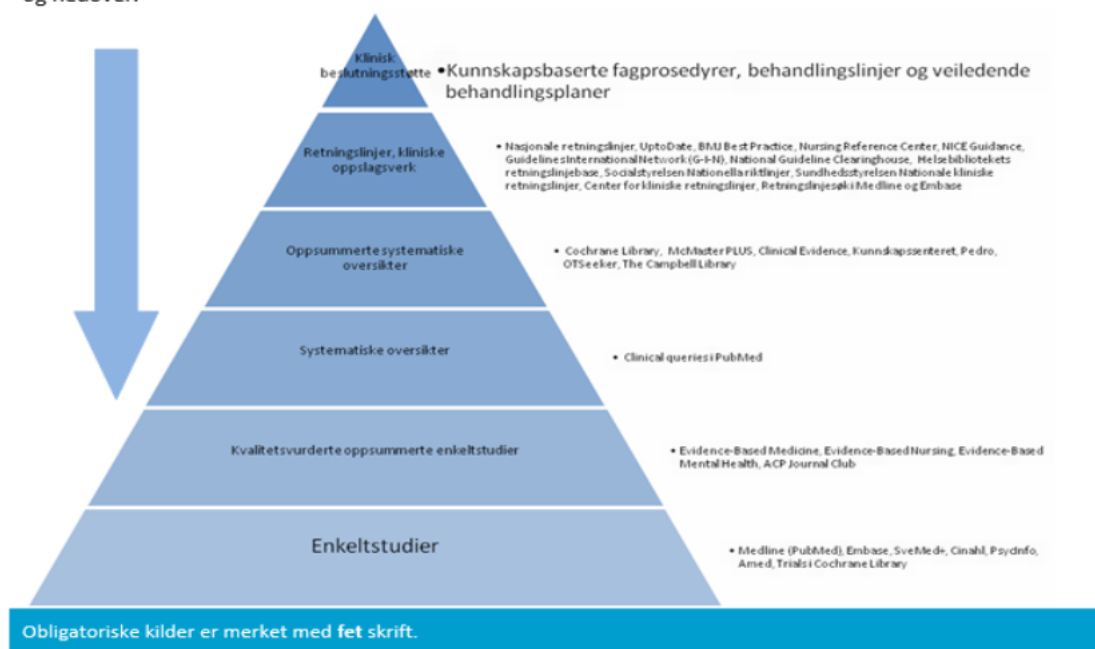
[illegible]

Klinisk beslutningsstøtte

• Kunnskapsbaserte fagprosedyrer, behandlingslinjer og veiledende behandlingsplaner

Retningslinjer, kliniske oppslagsverk

• Nasjonale retningslinjer, UptoDate, BMJ Best Practice, Nursing Reference Center, NICE Guidance, Guidelines International Network (G-I-N), National Guideline Clearinghouse, Helsebibliotekets retningslinjebase, Socialstyrelsen Nationella riktlinjer, Sundhedsstyrelsen Nationale kliniske retningslinjer, Center for kliniske retningslinjer, Retningslinjesøk i Medline og Embase

Oppsummerte systematiske oversikter

• Cochrane Library, McMaster PLUS, Clinical Evidence, Kunnskapssenteret, Pedro, OTSeeker, The Campbell Library

Systematiske oversikter

• Clinical queries i PubMed

Kvalitetsvurderte oppsummerte enkeltstudier

• Evidence-Based Medicine, Evidence-Based Nursing, Evidence-Based Mental Health, ACP Journal Club

Enkeltstudier

• Medline (PubMed), Embase, SveMed+, Cinahl, PsycInfo, Amed, Trials i Cochrane Library

Obligatoriske kilder er merket med fet skrift.